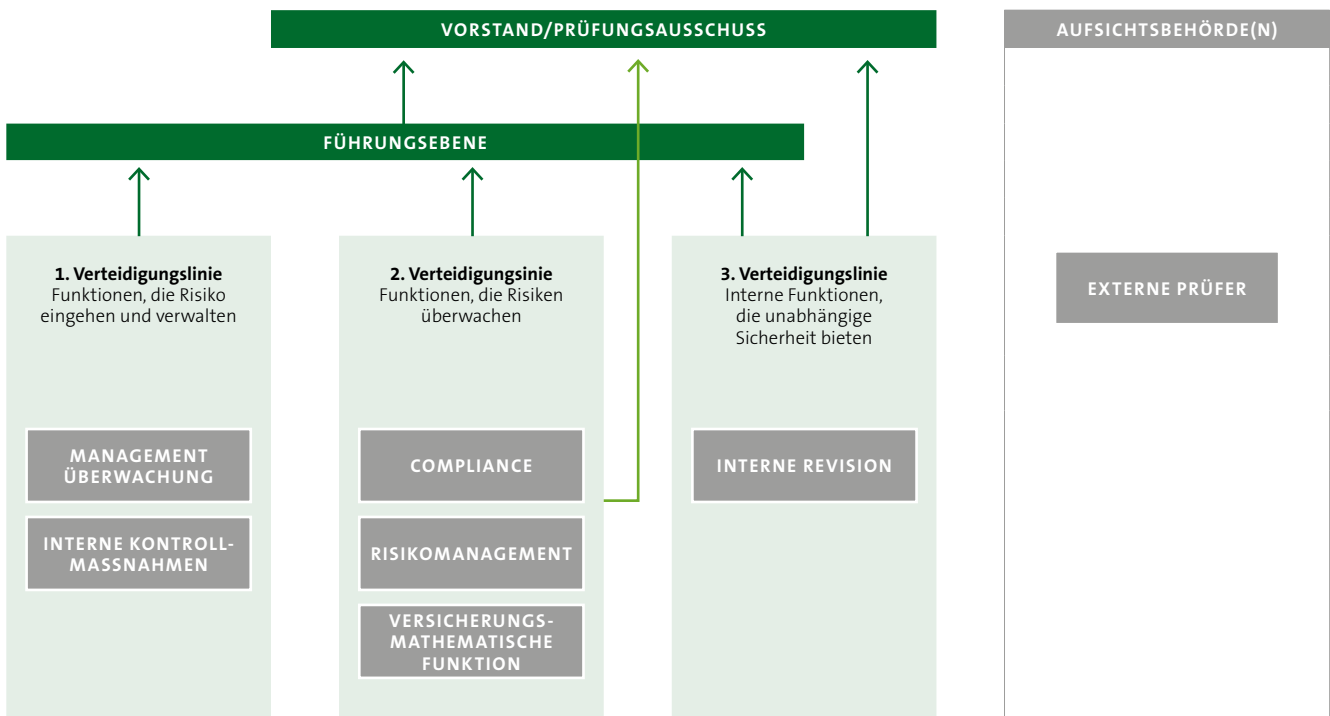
VORSTAND/PRÜFUNGSAUSSCHUSS

AUFSICHTSBEHÖRDE(N)

FÜHRUNGSEBENE

1. Verteidigungslinie
Funktionen, die Risiko eingehen und verwalten

MANAGEMENT ÜBERWACHUNG

INTERNE KONTROLLMASSNAHMEN

2. Verteidigungsinie
Funktionen, die Risiken überwachen

COMPLIANCE

RISIKOMANAGEMENT

VERSICHERUNGSMATHEMATISCHE FUNKTION

3. Verteidigungslinie
Interne Funktionen, die unabhängige Sicherheit bieten

INTERNE REVISION

EXTERNE PRÜFER